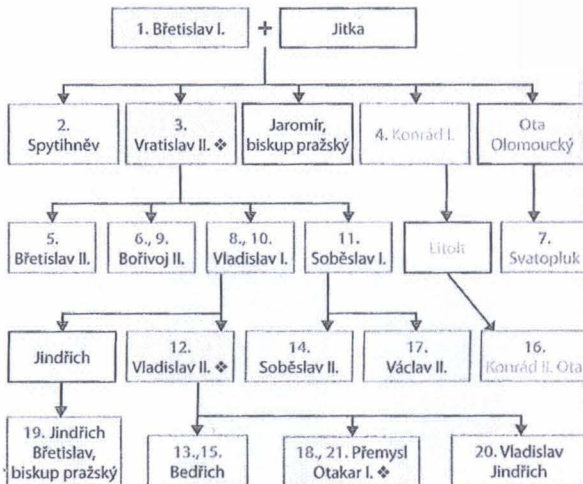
1. Břetislav I.
+
Jitka

2. Spytihněv

3. Vratislav II. ❖

Jaromír, biskup pražský

4. Konrád I.

Ota Olomoucký

5. Břetislav II.

6., 9. Bořivoj II.

8., 10. Vladislav I.

11. Soběslav I.

Litolt

7. Svatopluk

Jindřich

12. Vladislav II. ❖

14. Soběslav II.

17. Václav II.

16. Konrád II. Ota

19. Jindřich Břetislav, biskup pražský

13.,15. Bedřich

18., 21. Přemysl Otakar I. ❖

20. Vladislav Jindřich